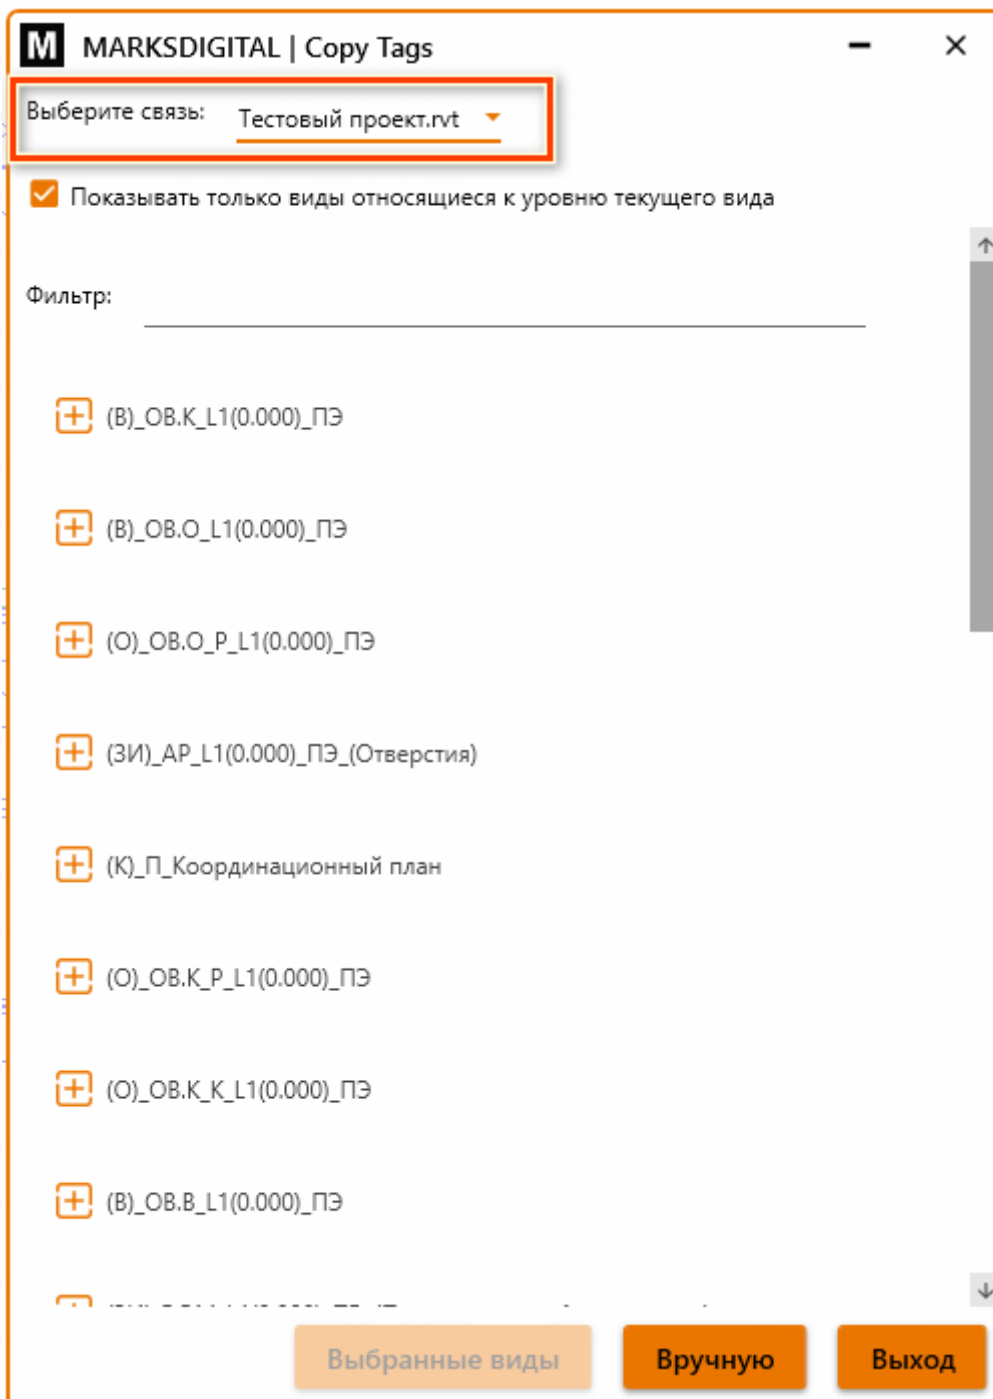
M MARKSDIGITAL | Copy Tags

Выберите связь: Тестовый проект.rvt

Показывать только виды относящиеся к уровню текущего вида

Фильтр:

(В)_ОВ.К_L1(0.000)_ПЭ

(В)_ОВ.О_L1(0.000)_ПЭ

(О)_ОВ.О_Р_L1(0.000)_ПЭ

(ЗИ)_АР_L1(0.000)_ПЭ_(Отверстия)

(К)_П_Координационный план

(О)_ОВ.К_Р_L1(0.000)_ПЭ

(О)_ОВ.К_К_L1(0.000)_ПЭ

(В)_ОВ.В_L1(0.000)_ПЭ

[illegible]

Выбранные виды

Вручную

Выход